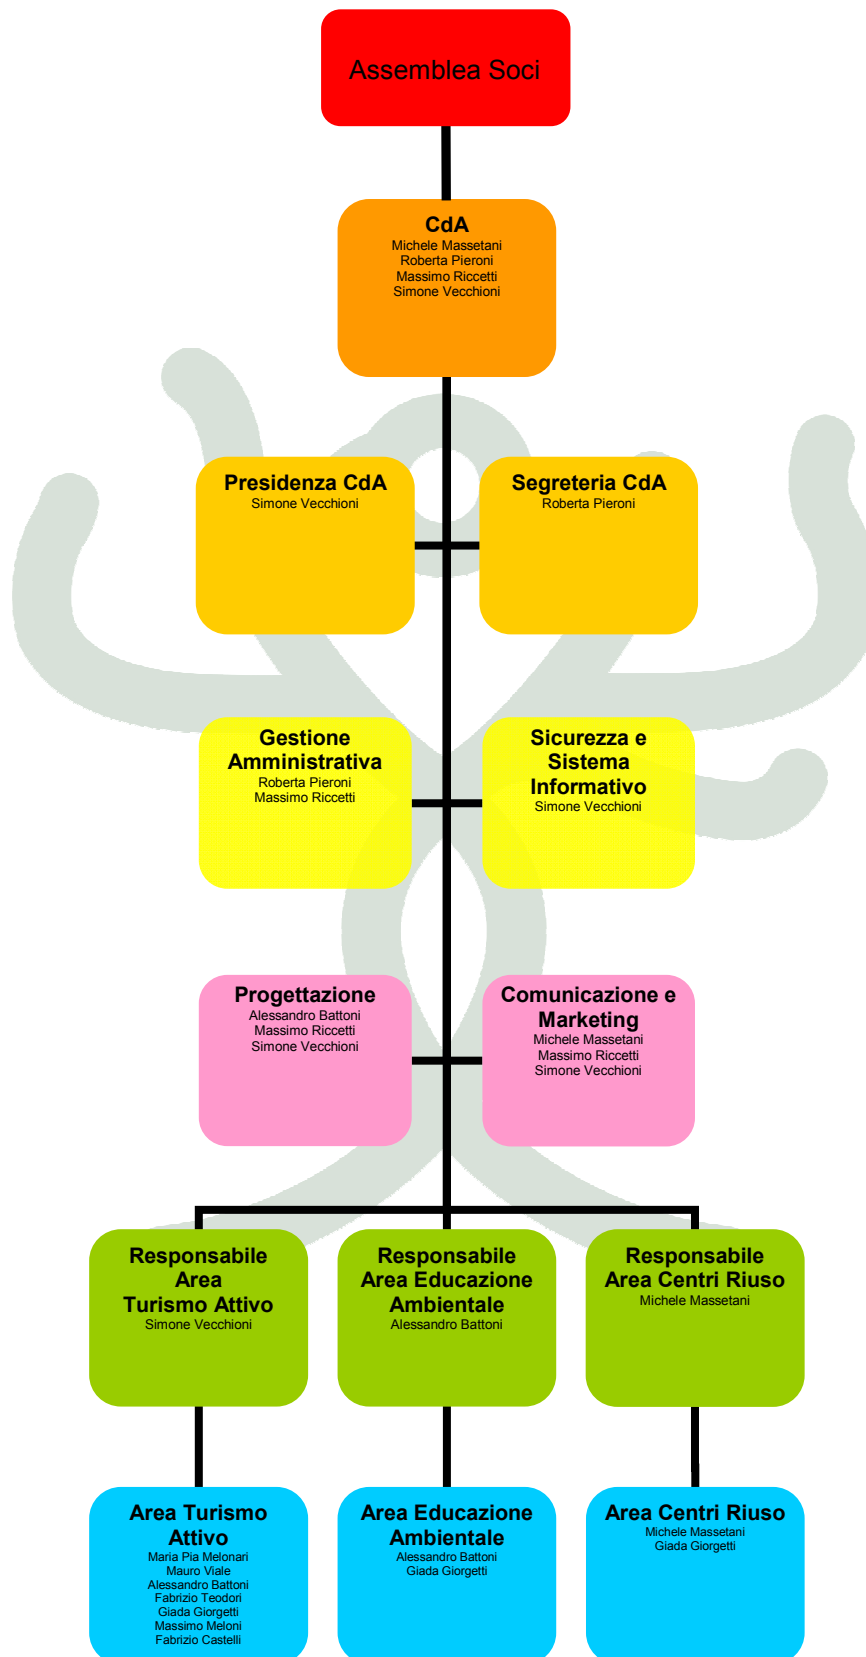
Assemblea Soci

CdA
Michele Massetani
Roberta Pieroni
Massimo Riccetti
Simone Vecchioni

Presidenza CdA
Simone Vecchioni

Segreteria CdA
Roberta Pieroni

Gestione Amministrativa
Roberta Pieroni
Massimo Riccetti

Sicurezza e Sistema Informativo
Simone Vecchioni

Progettazione
Alessandro Battoni
Massimo Riccetti
Simone Vecchioni

Comunicazione e Marketing
Michele Massetani
Massimo Riccetti
Simone Vecchioni

Responsabile Area Turismo Attivo
Simone Vecchioni

Responsabile Area Educazione Ambientale
Alessandro Battoni

Responsabile Area Centri Riuso
Michele Massetani

Area Turismo Attivo
Maria Pia Melonari
Mauro Viale
Alessandro Battoni
Fabrizio Teodori
Giada Giorgetti
Massimo Meloni
Fabrizio Castelli

Area Educazione Ambientale
Alessandro Battoni
Giada Giorgetti

Area Centri Riuso
Michele Massetani
Giada Giorgetti